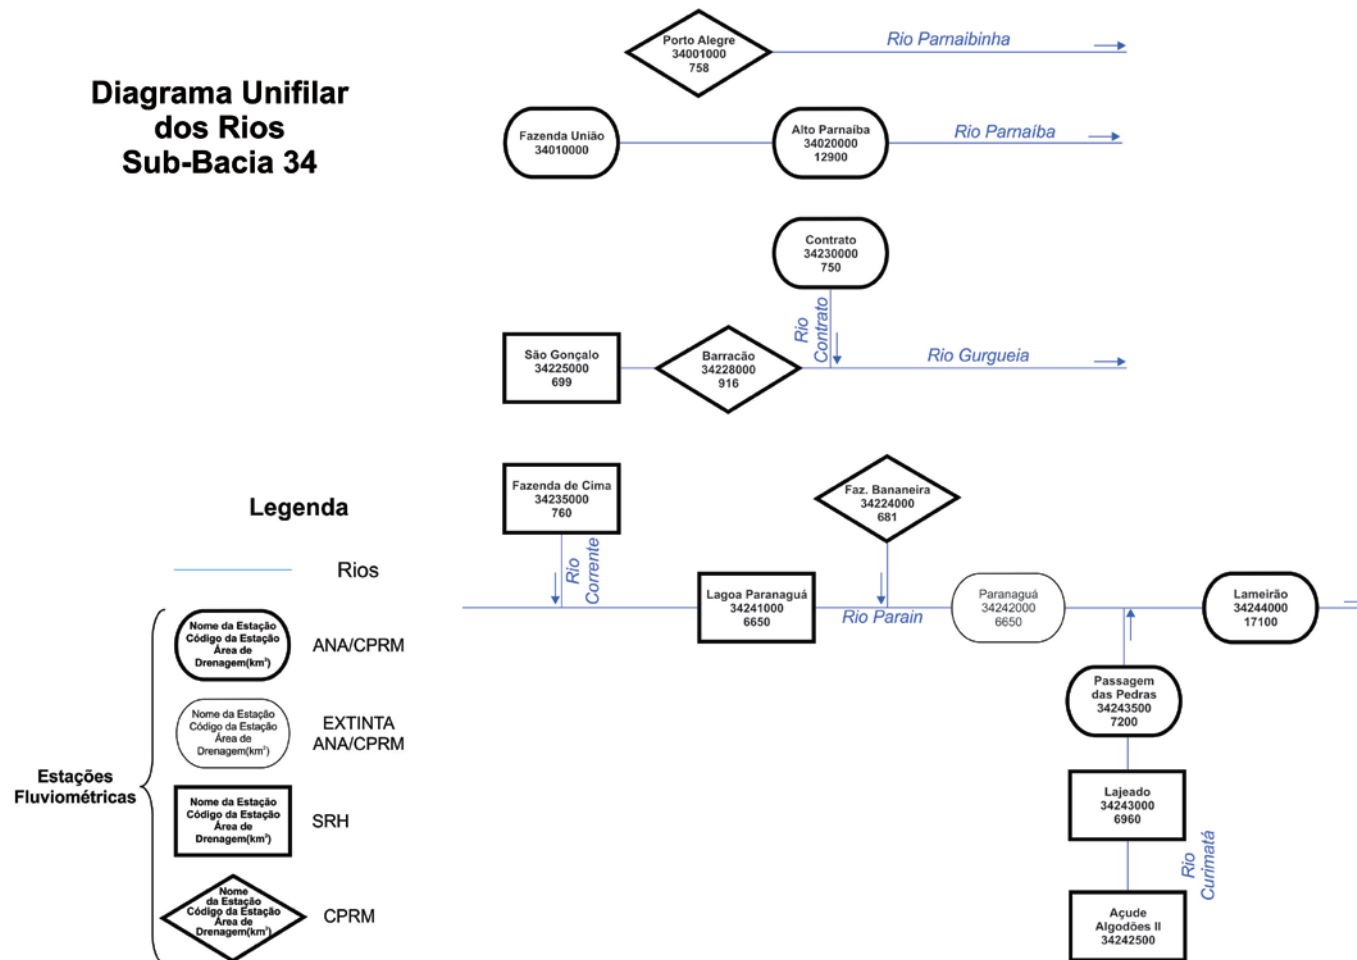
Diagrama Unifilar
dos Rios
Sub-Bacia 34

Porto Alegre
34001000
758

Rio Parnaibinha

Fazenda União
34010000

Alto Parnaíba
34020000
12900

Rio Parnaíba

Contrato
34230000
750

Rio Contrato

São Gonçalo
34225000
699

Barracão
34228000
916

Rio Gurgueia

Fazenda de Cima
34235000
760

Faz. Bananeira
34224000
681

Rio Corrente

Lagoa Paranaguá
34241000
6650

Rio Parain

Paranaguá
34242000
6650

Lameirão
34244000
17100

Passagem
das Pedras
34243500
7200

Lajeado
34243000
6960

Rio Curimatá

Açude
Algodões II
34242500

Legenda

Rios

Nome da Estação
Código da Estação
Área de
Drenagem(km²)
ANA/CPRM

Nome da Estação
Código da Estação
Área de
Drenagem(km²)
EXTINTA
ANA/CPRM

Estações
Fluviométricas

Nome da Estação
Código da Estação
Área de
Drenagem(km²)
SRH

Nome
da Estação
Código da Estação
Área de
Drenagem(km²)
CPRM